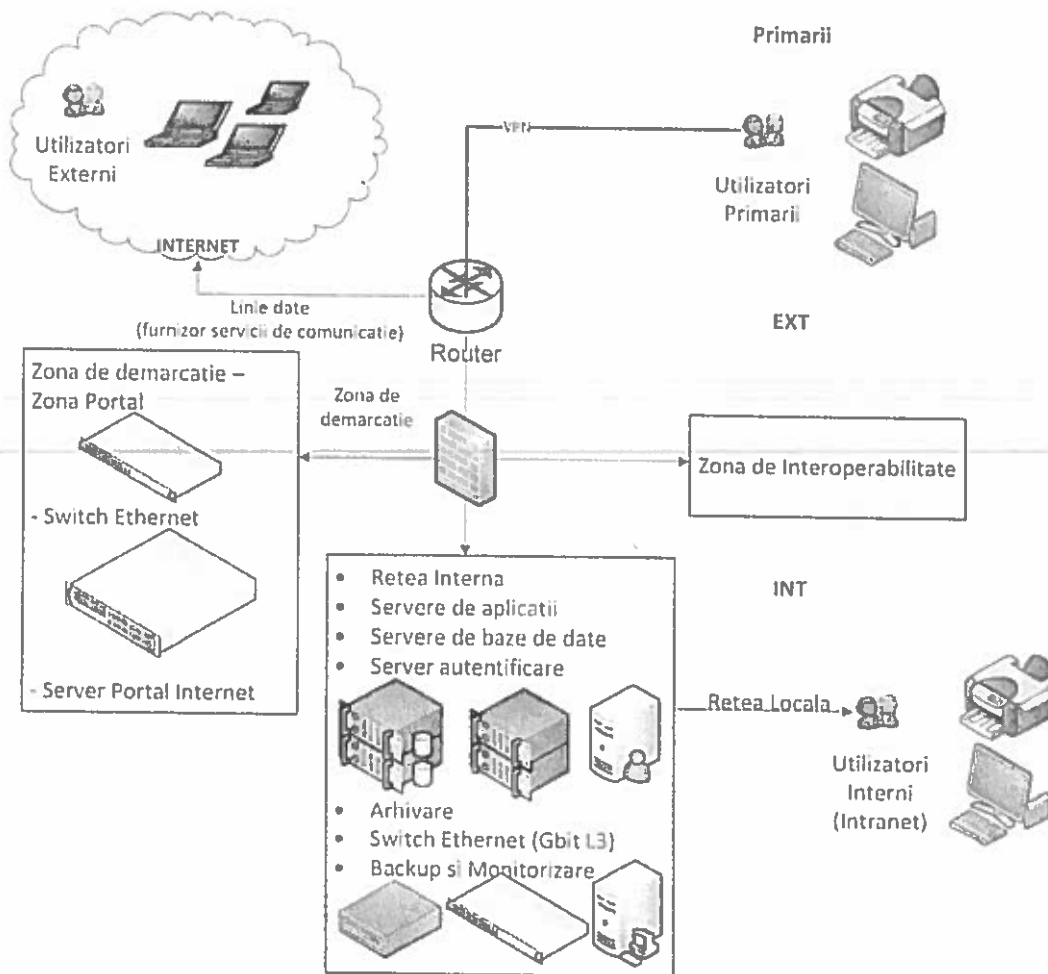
Primarii

Utilizatori Externi

VPN

Utilizatori Primarii

INTERNET

Linie date (furnizor servicii de comunicatie)

Router

EXT

Zona de demarcatie – Zona Portal

Zona de demarcatie

- Switch Ethernet

Zona de Interoperabilitate

- Server Portal Internet

- Retea Interna
- Servere de aplicatii
- Servere de baze de date
- Server autentificare

INT

Retea Locala

Utilizatori Interni (Intranet)

- Arhivare
- Switch Ethernet (Gbit L3)
- Backup si Monitorizare